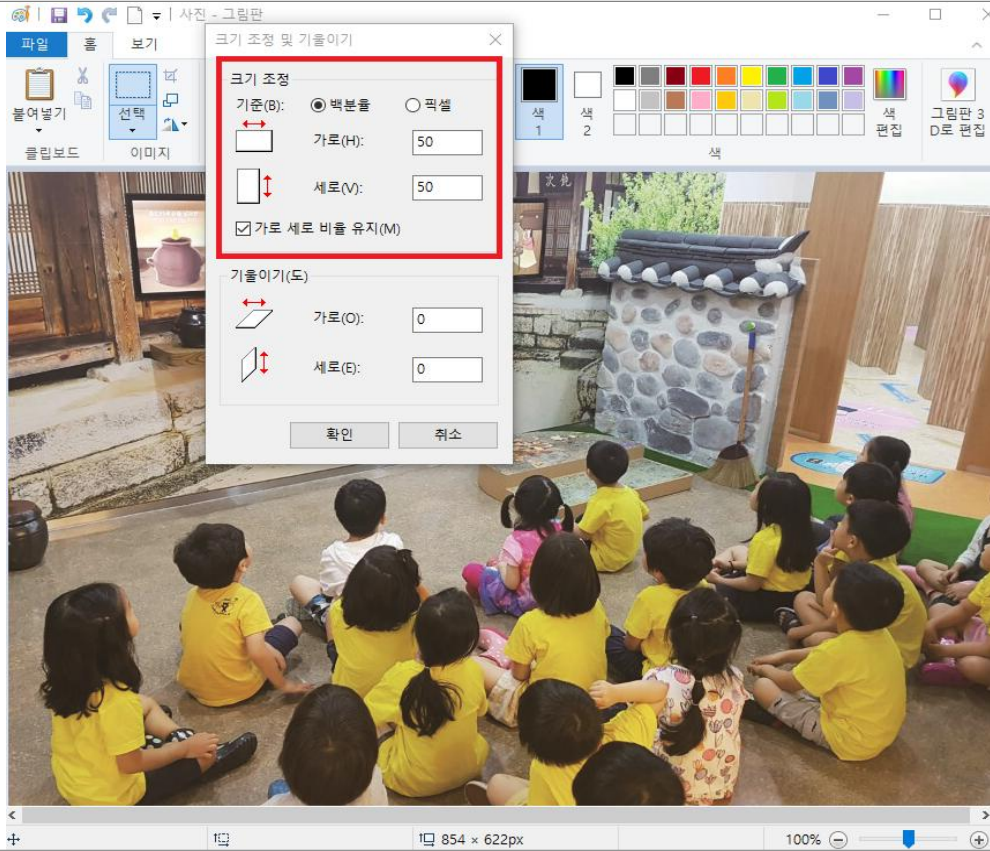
사진 - 그림판

파일
홈
보기

붙여넣기
클립보드
선택
이미지

색 1
색 2
색 편집
색
그림판 3D로 편집

크기 조정 및 기울이기

크기 조정
기준(B): 백분율 픽셀
가로(H): 50
세로(V): 50
가로 세로 비율 유지(M)

기울이기(도)
가로(O): 0
세로(E): 0

확인
취소

854 × 622px
100%